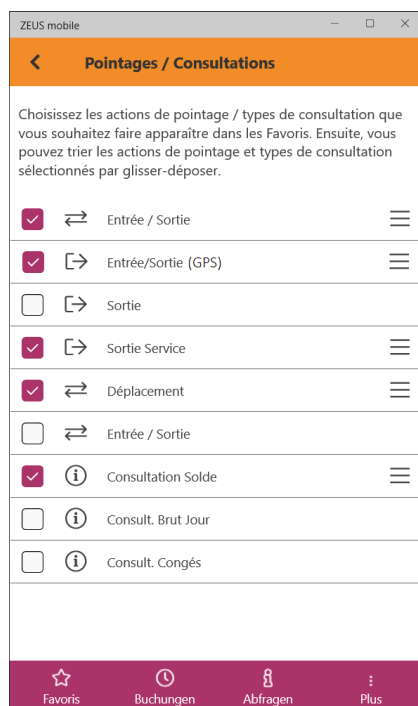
ZEUS mobile

Pointages / Consultations

Choisissez les actions de pointage / types de consultation que vous souhaitez faire apparaître dans les Favoris. Ensuite, vous pouvez trier les actions de pointage et types de consultation sélectionnés par glisser-déposer.

Entrée / Sortie

Entrée/Sortie (GPS)

Sortie

Sortie Service

Déplacement

Entrée / Sortie

Consultation Solde

Consult. Brut Jour

Consult. Congés

Favoris
Buchungen
Abfragen
Plus